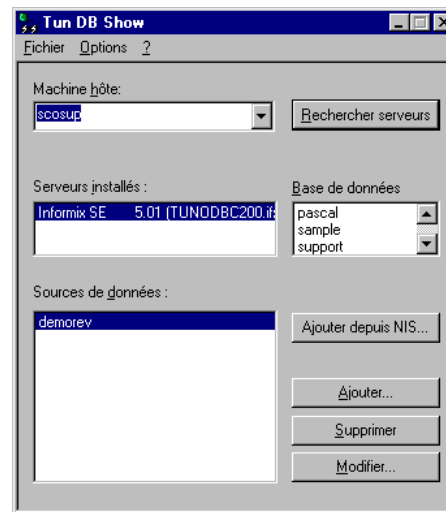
Tun DB Show

Fichier Options ?

Machine hôte:

scosup

Rechercher serveurs

Serveurs installés :

Informix SE 5.01 (TUNODBC200.ifx

Base de données

pascal
sample
support

Sources de données :

demorev

Ajouter depuis NIS...

Ajouter...

Supprimer

Modifier...